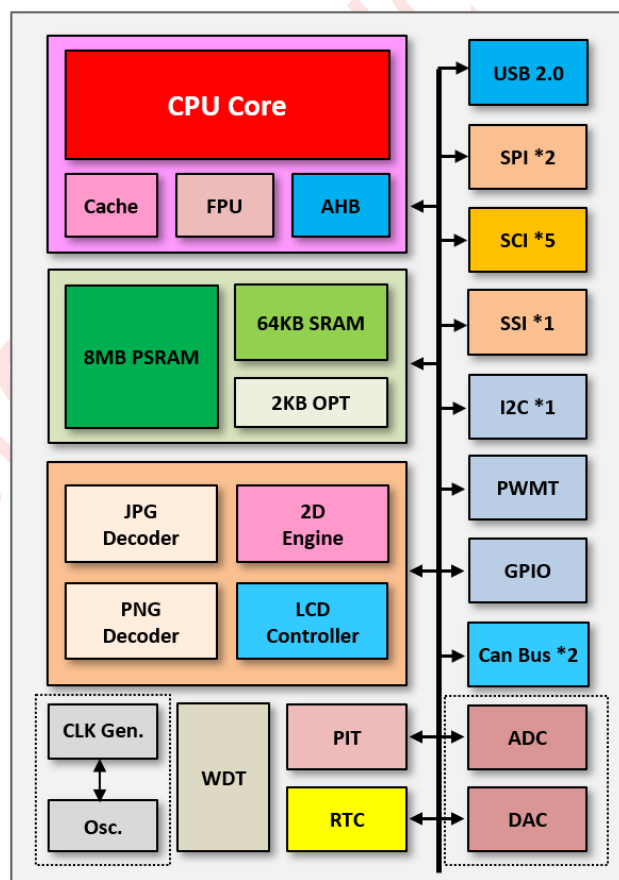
CPU Core

Cache

FPU

AHB

8MB PSRAM

64KB SRAM

2KB OPT

JPG Decoder

2D Engine

PNG Decoder

LCD Controller

CLK Gen.

Osc.

WDT

PIT

RTC

USB 2.0

SPI *2

SCI *5

SSI *1

I2C *1

PWMT

GPIO

Can Bus *2

ADC

DAC